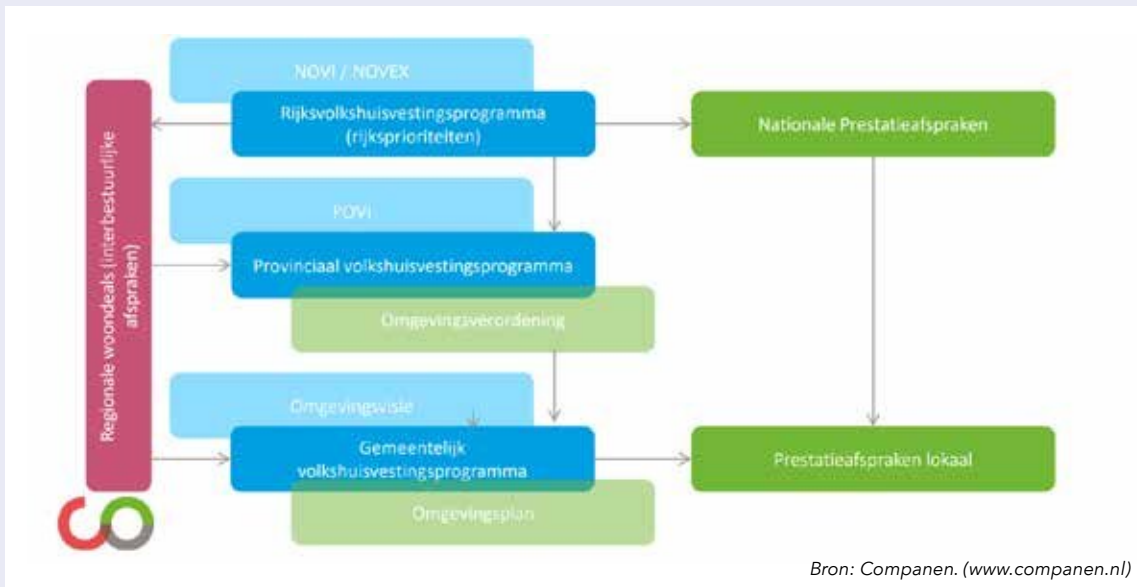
NOVI / NOVEX

Rijksvolkshuisvestingsprogramma (rijksprioriteiten)

Nationale Prestatieafspraken

Regionale woondeals (interbestuurlijke afspraken)

POVI

Provinciaal volkshuisvestingsprogramma

Omgevingsverordening

Omgevingsvisie

Gemeentelijk volkshuisvestingsprogramma

Prestatieafspraken lokaal

Omgevingsplan

Bron: Companen. (www.companen.nl)